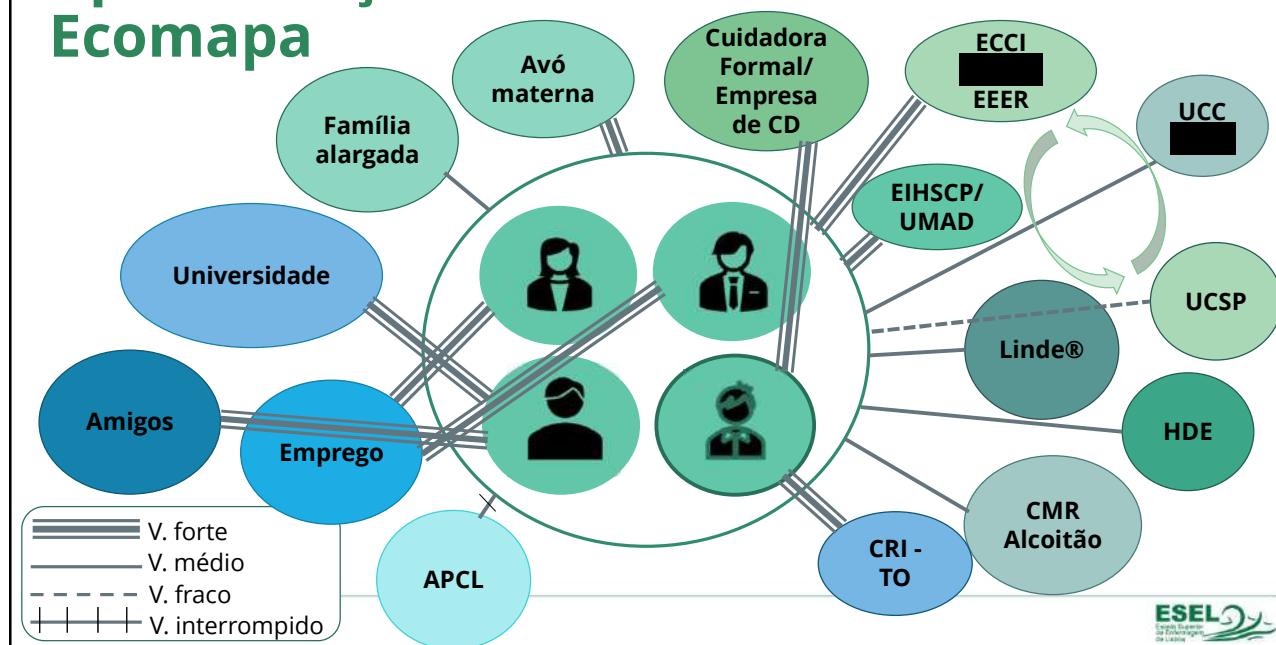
Ecomapa

Avó materna

Cuidadora Formal/ Empresa de CD

ECCI
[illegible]
EEER

Família alargada

UCC
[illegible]

EIHSCP/ UMAD

Universidade

UCSP

Linde®

Amigos

Emprego

HDE

CMR Alcoitão

CRI - TO

APCL

V. forte
V. médio
V. fraco
V. interrompido

ESEL
Escola Superior de Enfermagem de Lisboa